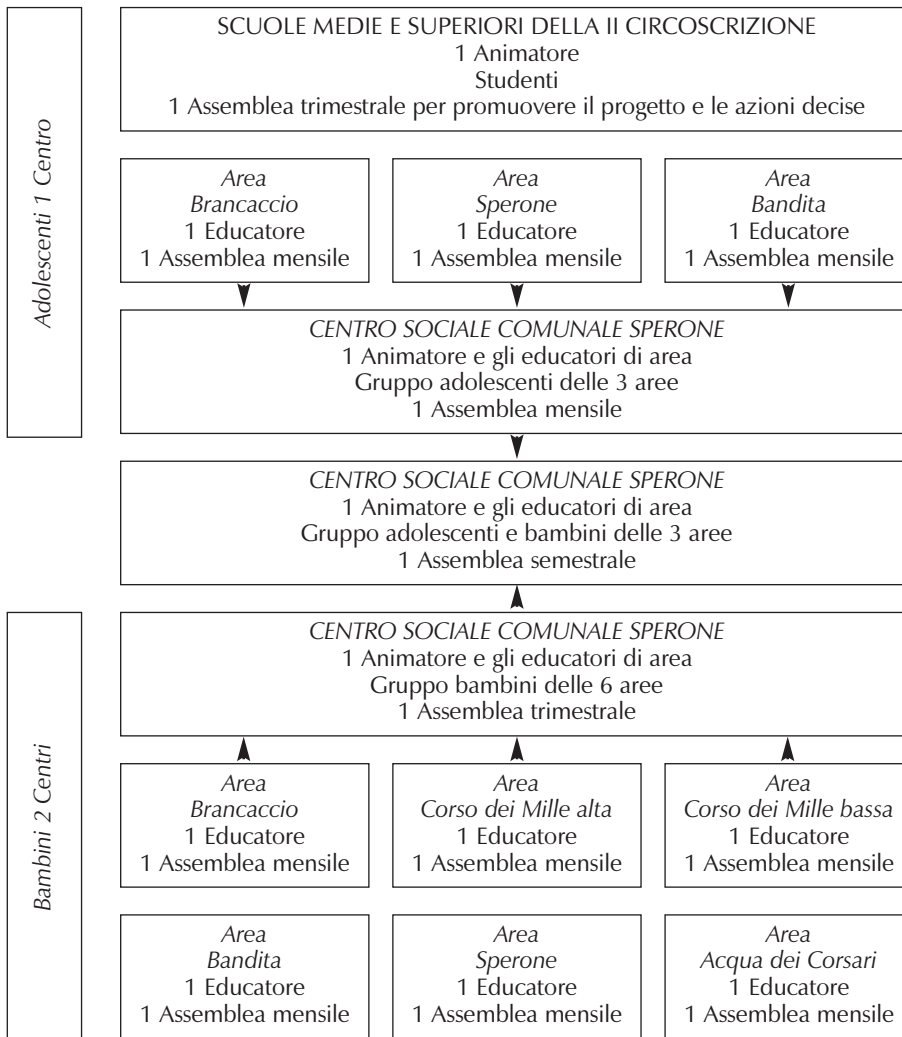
Adolescenti 1 Centro

SCUOLE MEDIE E SUPERIORI DELLA II CIRCOSCRIZIONE
1 Animatore
Studenti
1 Assemblea trimestrale per promuovere il progetto e le azioni decise

*Area*
*Brancaccio*
1 Educatore
1 Assemblea mensile

*Area*
*Sperone*
1 Educatore
1 Assemblea mensile

*Area*
*Bandita*
1 Educatore
1 Assemblea mensile

*CENTRO SOCIALE COMUNALE SPERONE*
1 Animatore e gli educatori di area
Gruppo adolescenti delle 3 aree
1 Assemblea mensile

*CENTRO SOCIALE COMUNALE SPERONE*
1 Animatore e gli educatori di area
Gruppo adolescenti e bambini delle 3 aree
1 Assemblea semestrale

Bambini 2 Centri

*CENTRO SOCIALE COMUNALE SPERONE*
1 Animatore e gli educatori di area
Gruppo bambini delle 6 aree
1 Assemblea trimestrale

*Area*
*Brancaccio*
1 Educatore
1 Assemblea mensile

*Area*
*Corso dei Mille alta*
1 Educatore
1 Assemblea mensile

*Area*
*Corso dei Mille bassa*
1 Educatore
1 Assemblea mensile

*Area*
*Bandita*
1 Educatore
1 Assemblea mensile

*Area*
*Sperone*
1 Educatore
1 Assemblea mensile

*Area*
*Acqua dei Corsari*
1 Educatore
1 Assemblea mensile